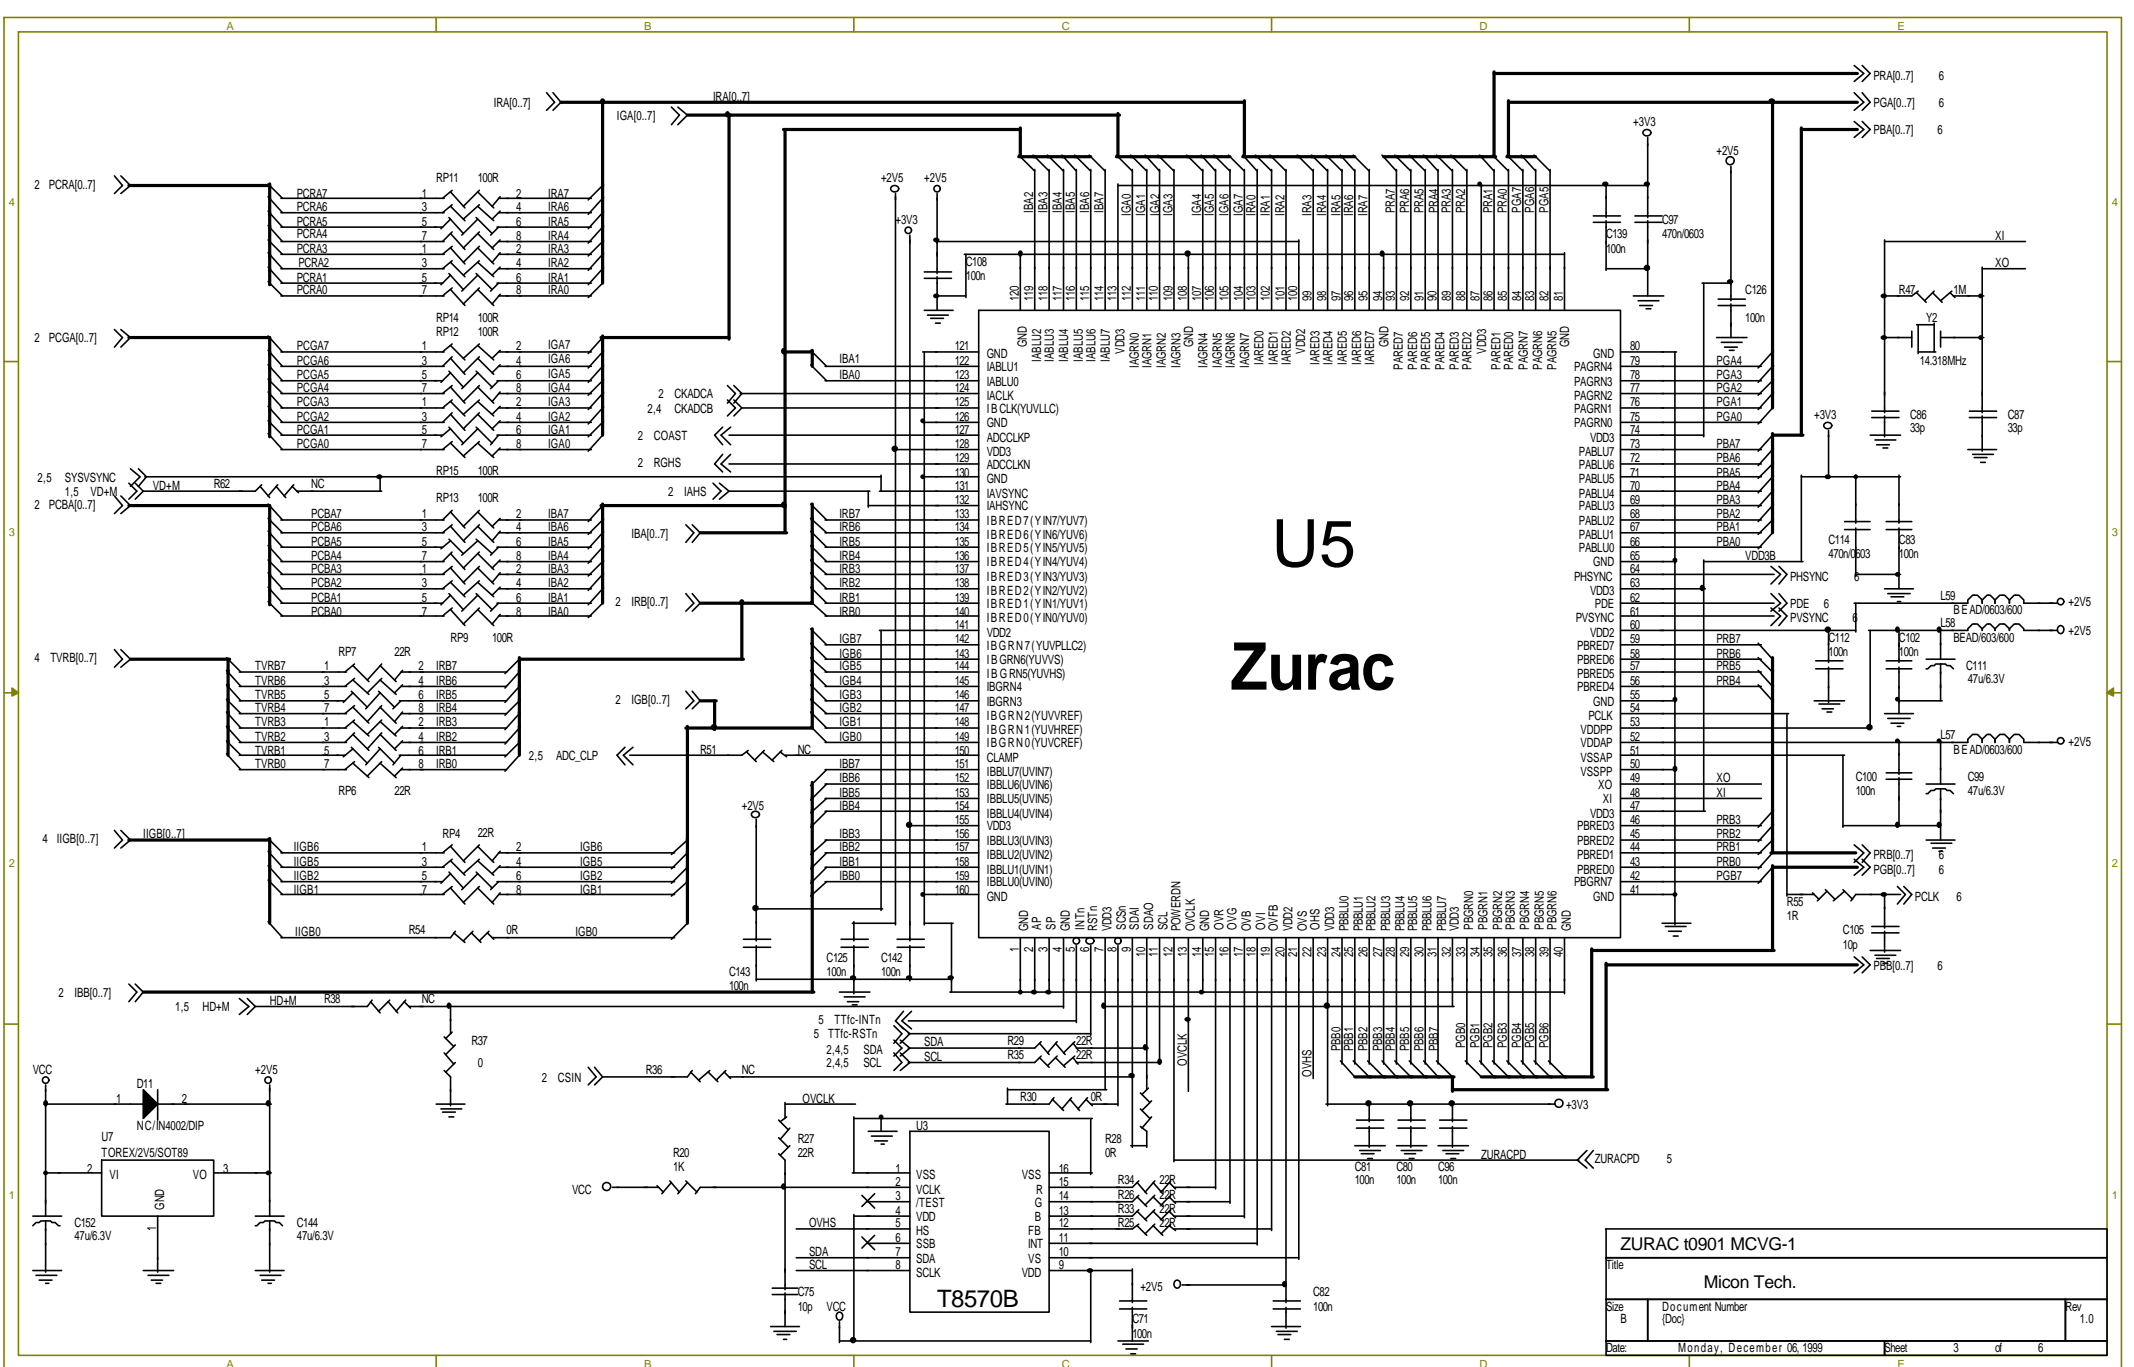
A B C D E

U5

Zurac

IRA[0..7]
IRA[0..7]
IGA[0..7]
PRA[0..7] 6
PGA[0..7] 6
PBA[0..7] 6

2 PCRA[0..7]
2 PCGA[0..7]
2,5 SYSVSYNC
1,5 VD+M
2 PCBA[0..7]
4 TVRB[0..7]
4 IIGB[0..7]
2 IBB[0..7]
1,5 HD+M

RP11 100R
RP14 100R
RP12 100R
RP15 100R
RP13 100R
RP9 100R
RP7 22R
RP6 22R
RP4 22R

R62 NC
R51 NC
R54 0R
R38 NC
R37 0
R36 NC
R29 22R
R35 22R
R30 0R
R28 0R
R27 22R
R20 1K
R34 22R
R26 22R
R33 22R
R25 22R
R47 1M
R55 1R

2 CKADCA
2,4 CKADCB
2 COAST
2 RGHS
2 IAHS
IBA[0..7]
2 IRB[0..7]
2 IGB[0..7]
2,5 ADC_CLP
2 CSIN
5 TTfc-INTn
5 TTfc-RSTn
2,4,5 SDA
2,4,5 SCL

+2V5 +2V5 +3V3 +3V3 +2V5

C108 100n
C139 100n
C97 470n/0603
C126 100n
C86 33p
C87 33p
Y2 14.318MHz
XI XO
C114 470n/0603
C83 100n
C112 100n
C102 100n
C111 47u/6.3V
C100 100n
C99 47u/6.3V
C105 10p
C125 100n
C142 100n
C143 100n
C81 100n
C80 100n
C96 100n
C82 100n
C71 100n
C75 10p
C152 47u/6.3V
C144 47u/6.3V

L59 BEAD/0603/600 +2V5
L58 BEAD/603/600 +2V5
L57 BEAD/0603/600 +2V5

PHSYNC 6
PDE 6
PVSYNC 6
PRB[0..7] 6
PGB[0..7] 6
PCLK 6
PBB[0..7] 6
ZURACPD 5
+3V3

VCC
D11 NC/IN4002/DIP
U7 TOREX/2V5/SOT89
VI VO GND

U3
T8570B
VSS VCLK /TEST VDD HS SSB SDA SCLK
VSS R G B FB INT VS VDD
OVCLK OVHS SDA SCL

ZURAC t0901 MCVG-1
Title
Micon Tech.
Size B
Document Number {Doc}
Rev 1.0
Date: Monday, December 06, 1999
Sheet 3 of 6